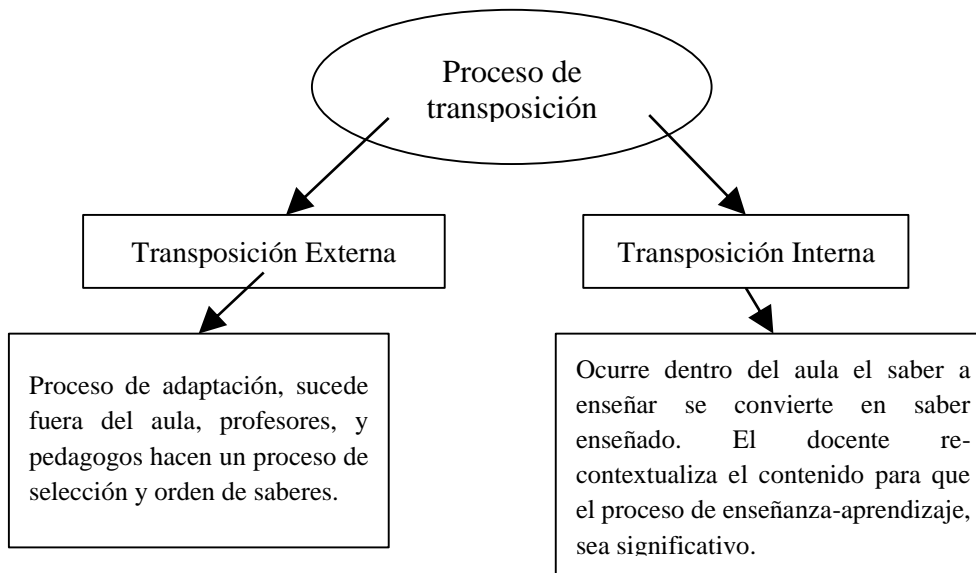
Proceso de transposición

Transposición Externa

Transposición Interna

Proceso de adaptación, sucede fuera del aula, profesores, y pedagogos hacen un proceso de selección y orden de saberes.

Ocurre dentro del aula el saber a enseñar se convierte en saber enseñado. El docente recontextualiza el contenido para que el proceso de enseñanza-aprendizaje, sea significativo.